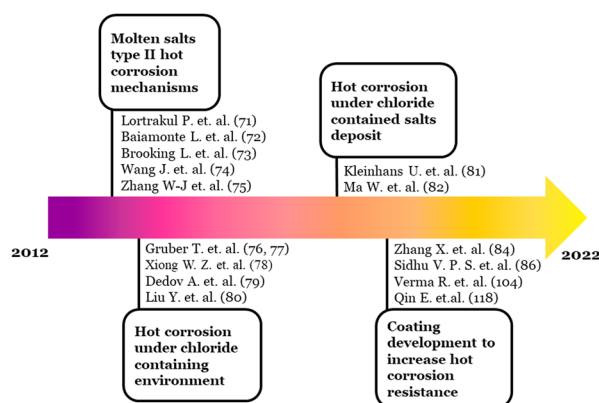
Molten salts type II hot corrosion mechanisms

Lortrakul P. et. al. (71)
Baiamonte L. et. al. (72)
Brooking L. et. al. (73)
Wang J. et. al. (74)
Zhang W-J et. al. (75)

Hot corrosion under chloride contained salts deposit

Kleinhans U. et. al. (81)
Ma W. et. al. (82)

2012

2022

Gruber T. et. al. (76, 77)
Xiong W. Z. et. al. (78)
Dedov A. et. al. (79)
Liu Y. et. al. (80)

Hot corrosion under chloride containing environment

Zhang X. et. al. (84)
Sidhu V. P. S. et. al. (86)
Verma R. et. al. (104)
Qin E. et.al. (118)

Coating development to increase hot corrosion resistance